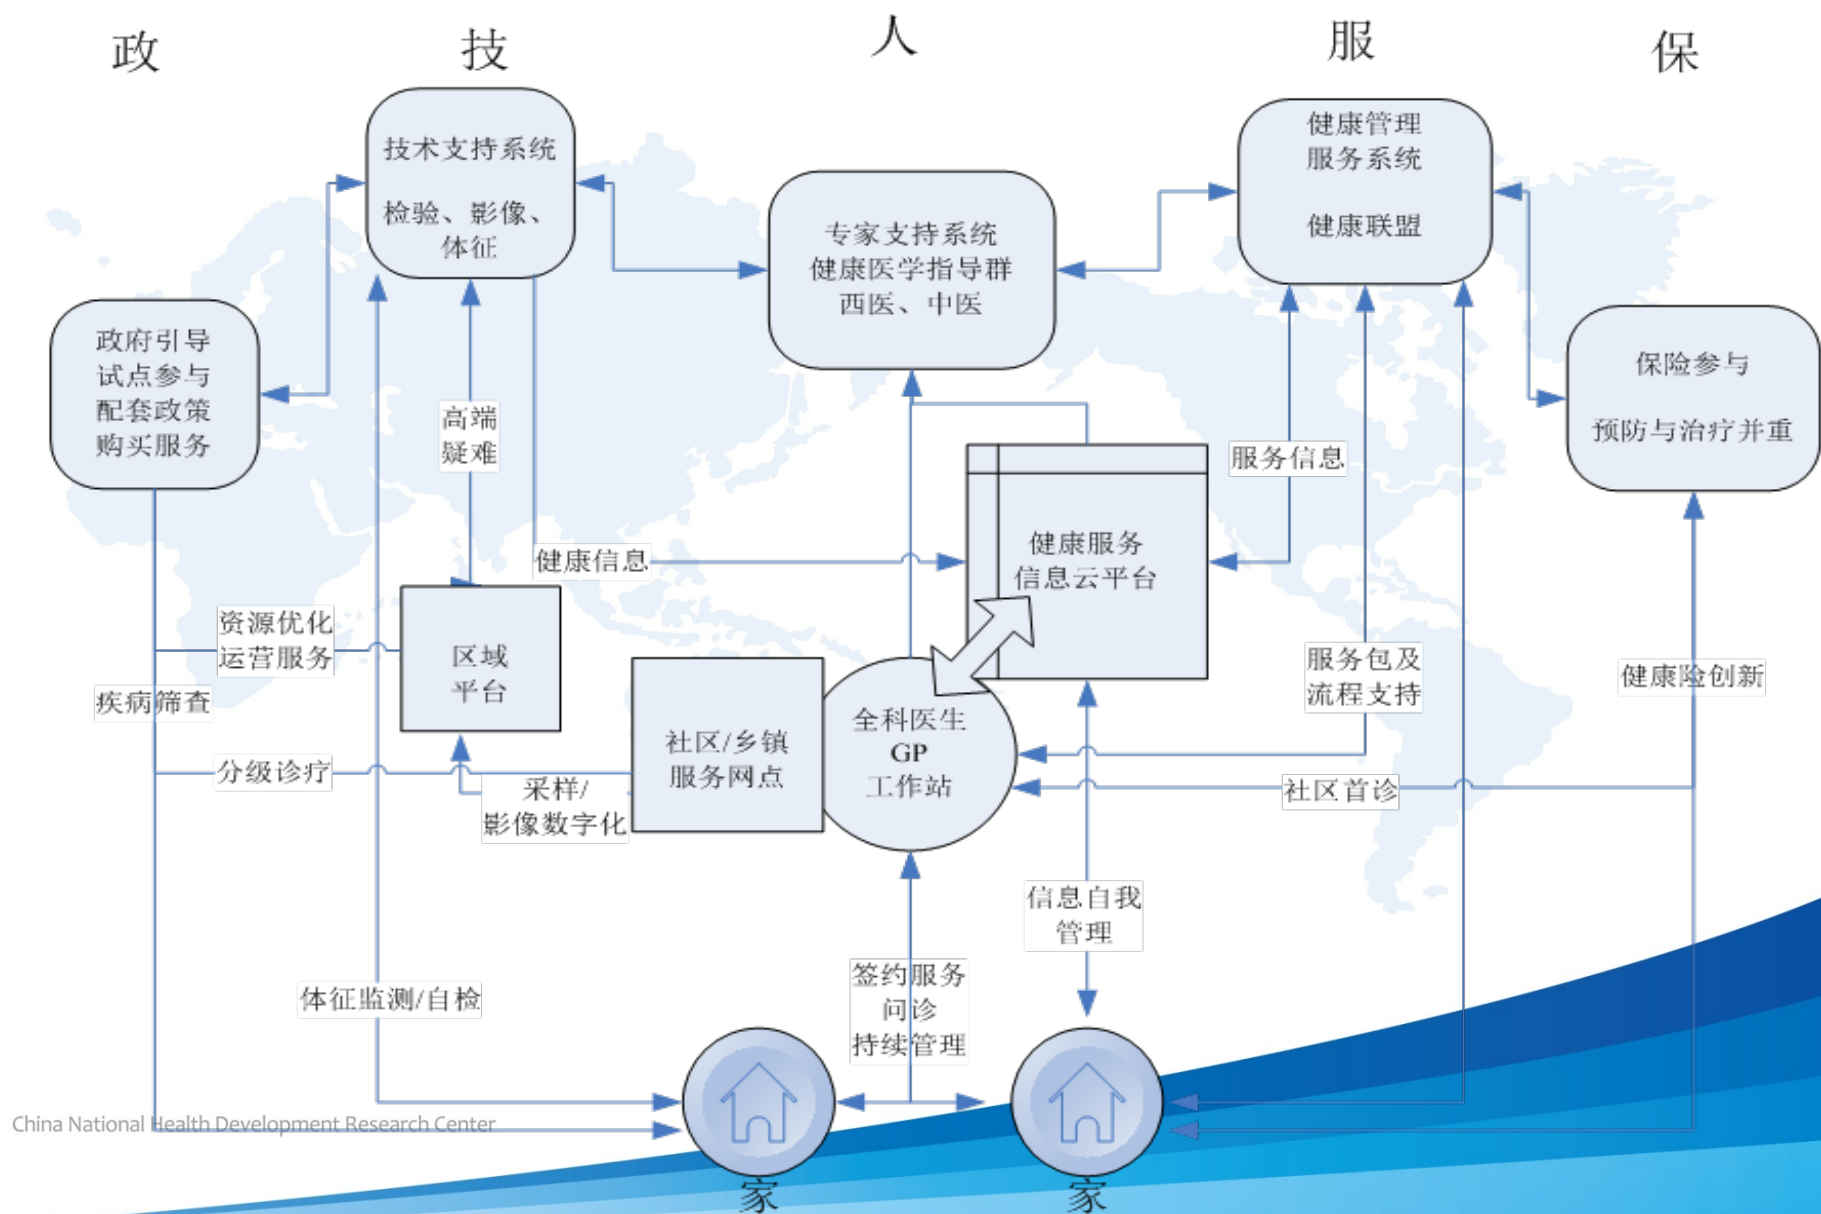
政 技 人 服 保

技术支持系统

检验、影像、体征

专家支持系统
健康医学指导群
西医、中医

健康管理服务系统

健康联盟

政府引导
试点参与
配套政策
购买服务

保险参与

预防与治疗并重

高端疑难

服务信息

健康信息

健康服务信息云平台

资源优化
运营服务

区域平台

疾病筛查

服务包及流程支持

健康险创新

社区/乡镇服务网点

全科医生
GP
工作站

分级诊疗

采样/
影像数字化

社区首诊

信息自我管理

签约服务
问诊
持续管理

体征监测/自检

家

家

China National Health Development Research Center